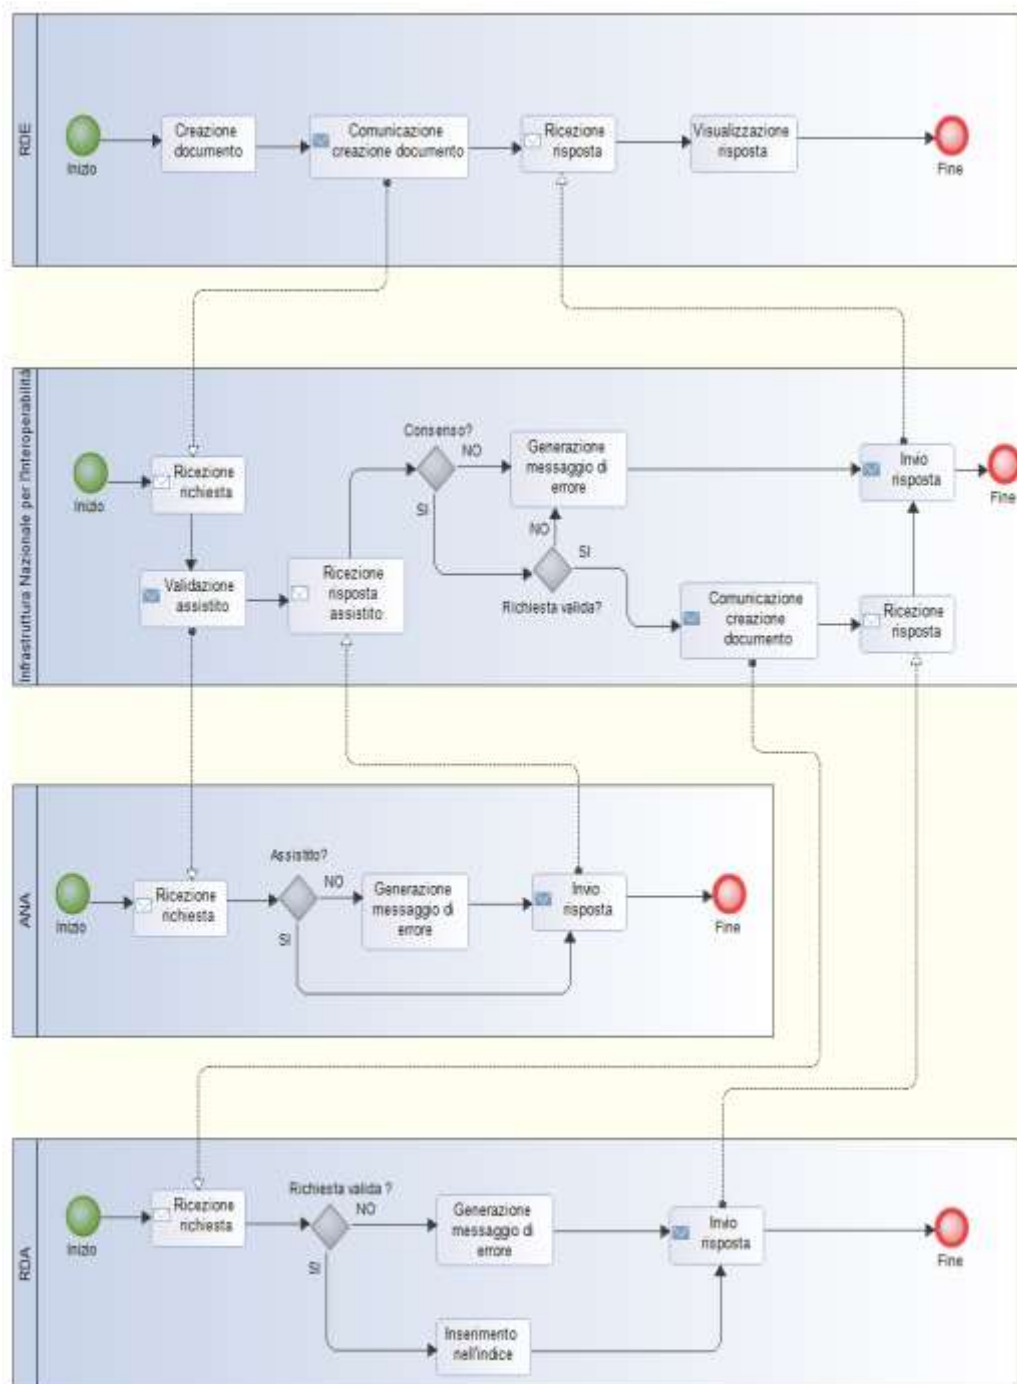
RDE

Inizio

Creazione documento

Comunicazione creazione documento

Ricezione risposta

Visualizzazione risposta

Fine

Infrastruttura Nazionale per l'Interoperabilità

Inizio

Ricezione richiesta

Validazione assistito

Ricezione risposta assistito

Consenso?

NO

SI

Generazione messaggio di errore

NO

SI

Richiesta valida?

Comunicazione creazione documento

Invio risposta

Ricezione risposta

Fine

ANA

Inizio

Ricezione richiesta

Assistito?

NO

SI

Generazione messaggio di errore

Invio risposta

Fine

RDA

Inizio

Ricezione richiesta

Richiesta valida ?

NO

SI

Generazione messaggio di errore

Invio risposta

Fine

Inserimento nell'indice